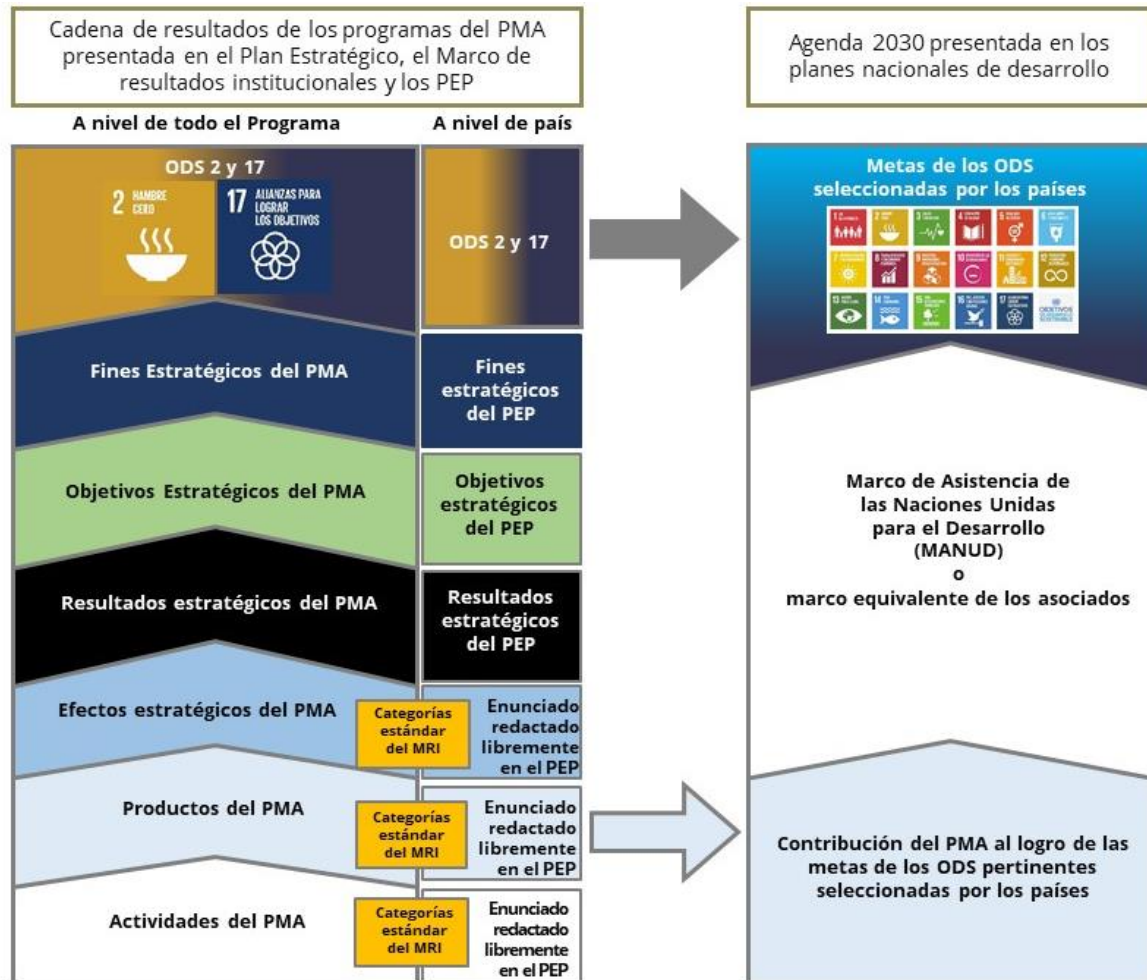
Cadena de resultados de los programas del PMA presentada en el Plan Estratégico, el Marco de resultados institucionales y los PEP

Agenda 2030 presentada en los planes nacionales de desarrollo

A nivel de todo el Programa

A nivel de país

ODS 2 y 17

2 HAMBRE CERO

17 ALIANZAS PARA LOGRAR LOS OBJETIVOS

ODS 2 y 17

Metas de los ODS seleccionadas por los países

Fines Estratégicos del PMA

Fines estratégicos del PEP

Objetivos Estratégicos del PMA

Objetivos estratégicos del PEP

Resultados estratégicos del PMA

Resultados estratégicos del PEP

Marco de Asistencia de las Naciones Unidas para el Desarrollo (MANUD) o marco equivalente de los asociados

Efectos estratégicos del PMA

Categorías estándar del MRI

Enunciado redactado libremente en el PEP

Productos del PMA

Categorías estándar del MRI

Enunciado redactado libremente en el PEP

Contribución del PMA al logro de las metas de los ODS pertinentes seleccionadas por los países

Actividades del PMA

Categorías estándar del MRI

Enunciado redactado libremente en el PEP